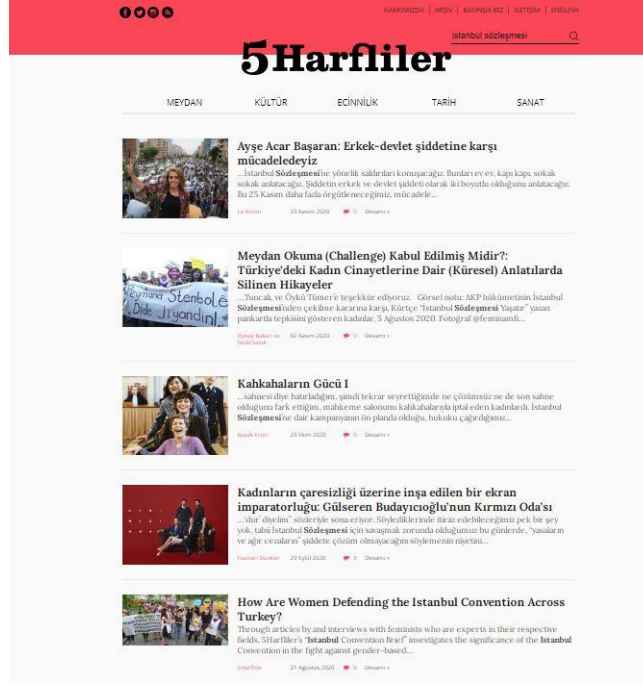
HAKKIMIZDA | ARŞİV | BASINDA BİZ | İLETİŞİM | ENGLISH

istanbul sözleşmesi

5Harfliler

MEYDAN KÜLTÜR ECİNNİLİK TARİH SANAT

Ayşe Acar Başaran: Erkek-devlet şiddetine karşı mücadeledeyiz

...İstanbul **Sözleşmesi**ne yönelik saldırıları konuşacağız. Bunları ev ev, kapı kapı, sokak sokak anlatacağız. Şiddetin erkek ve devlet şiddeti olarak iki boyutlu olduğunu anlatacağız. Bu 25 Kasım daha fazla örgütleneceğimiz, mücadele...

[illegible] 23 Kasım 2020 0 Devamı »

Meydan Okuma (Challenge) Kabul Edilmiş Midir?: Türkiye'deki Kadın Cinayetlerine Dair (Küresel) Anlatılarda Silinen Hikayeler

...Tuncalı, ve Öykü Tümer'e teşekkür ediyoruz. Görsel notu: AKP hükümetinin İstanbul **Sözleşmesi**'nden çekilme kararına karşı, Kürtçe "İstanbul **Sözleşmesi** Yaşatır" yazan pankartla tepkisini gösteren kadınlar, 5 Ağustos 2020. Fotoğraf @feminamfi...

Yeşima Stenbolê Dide Jiyandin!

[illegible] 02 Kasım 2020 0 Devamı »

Kahkahaların Gücü I

...sahnesi diye hatırladığım, şimdi tekrar seyrettiğimde ne çözümsüz ne de son sahne olduğunu fark ettiğim, mahkeme salonunu kahkahalarıyla iptal eden kadınlardı. İstanbul **Sözleşmesi**ne dair kampanyanın ön planda olduğu, hukuku çağırdığımız...

Başak Ertür 23 Ekim 2020 0 Devamı »

Kadınların çaresizliği üzerine inşa edilen bir ekran imparatorluğu: Gülseren Budayıcıoğlu'nun Kırmızı Oda'sı

..."dur' diyelim" sözleriyle sona eriyor. Söylediklerinde itiraz edebileceğimiz pek bir şey yok, tabi İstanbul **Sözleşmesi** için savaşmak zorunda olduğumuz bu günlerde, "yasaların ve ağır cezaların" şiddete çözüm olmayacağını söylemenin niyetini...

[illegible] 29 Eylül 2020 3 Devamı »

How Are Women Defending the Istanbul Convention Across Turkey?

Through articles by and interviews with feminists who are experts in their respective fields, 5Harfliler's "**Istanbul** Convention Brief" investigates the significance of the **Istanbul** Convention in the fight against gender-based...

5Harfliler 21 Ağustos 2020 0 Devamı »